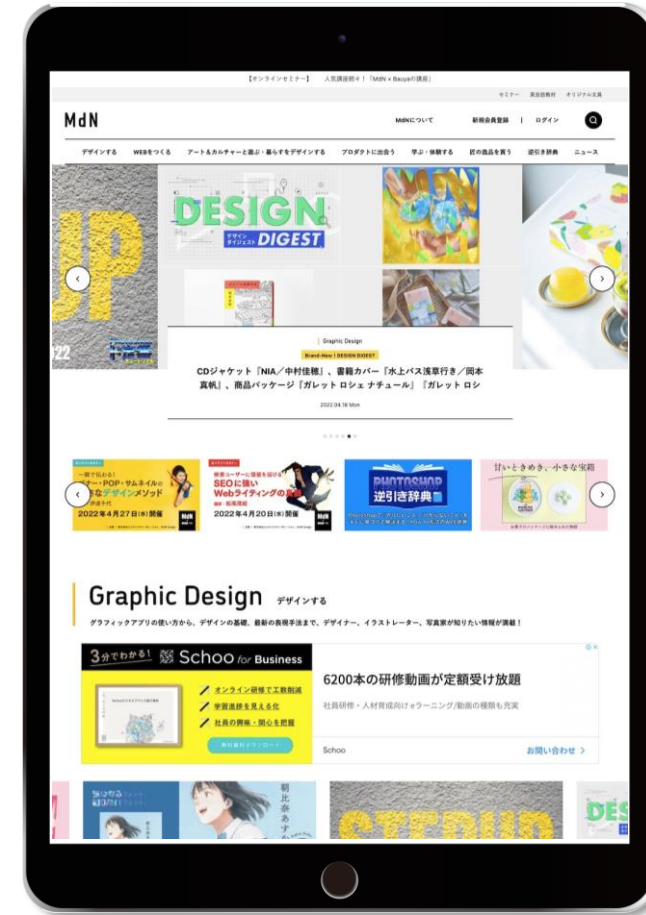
【オンラインセミナー】 人気講座続々！「MdN × Bauyaの講座」

セミナー 実技教材 オリジナル文具

MdN

MdNについて 新規会員登録 | ログイン

デザインする WEBをつくる アート&カルチャーと遊ぶ・暮らすをデザインする プロダクトに出会う 学ぶ・体験する 匠の商品を買う 逆引き辞典 ニュース

DESIGN デザインダイジェスト DIGEST

Graphic Design

Brand-New！DESIGN DIGEST

CDジャケット『NIA／中村佳穂』、書籍カバー『水上バス浅草行き／岡本真帆』、商品パッケージ『ガレット ロシェ ナチュール』『ガレット ロシ

2022.04.18 Mon

2022年4月27日(水)開催

SEOに強いWebライティングの

2022年4月20日(水)開催

PHOTOSHOP 逆引き辞典

甘いときめき、小さな宝箱

Graphic Design デザインする

グラフィックアプリの使い方から、デザインの基礎、最新の表現手法まで、デザイナー、イラストレーター、写真家が知りたい情報が満載！

3分でわかる！ Schoo for Business

オンライン研修で工数削減

学習進捗を見える化

社員の興味・関心を把握

6200本の研修動画が定額受け放題

社員研修・人材育成向けeラーニング/動画の種類も充実

Schoo

お問い合わせ >